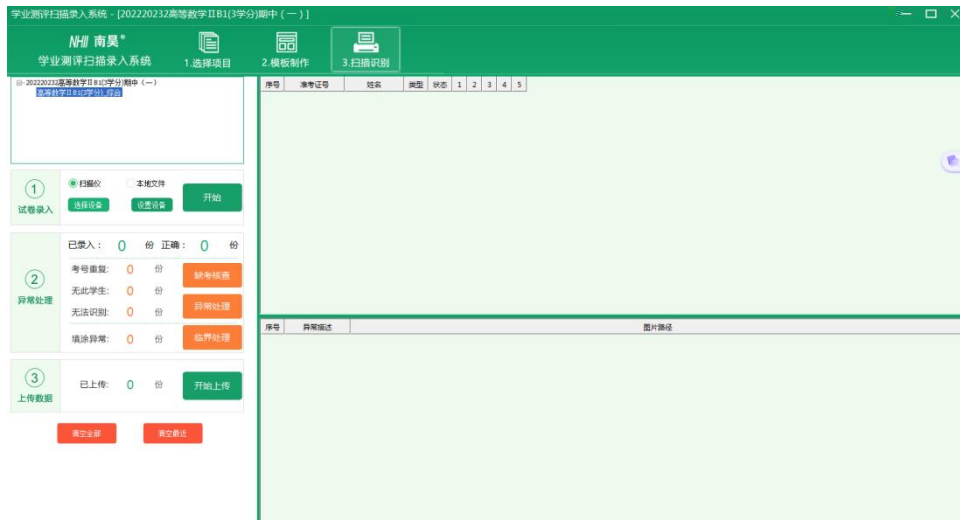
学业测评扫描录入系统 - [202220232高等数学ⅡB1(3学分)期中(一)]

NHI 南昊®
学业测评扫描录入系统

1.选择项目
2.模板制作
3.扫描识别

202220232高等数学ⅡB1(3学分)期中(一)
高等数学ⅡB1(3学分)_综合

①
试卷录入
扫描仪
本地文件
选择设备
设置设备
开始

②
异常处理
已录入: 0 份 正确: 0 份
考号重复: 0 份
无此学生: 0 份
无法识别: 0 份
填涂异常: 0 份
缺考核查
异常处理
临界处理

③
上传数据
已上传: 0 份
开始上传

清空全部
清空最近

| 序号 | 准考证号 | 姓名 | 类型 | 状态 | 1 | 2 | 3 | 4 | 5 |
|---|---|---|---|---|---|---|---|---|---|

| 序号 | 异常描述 | 图片路径 |
|---|---|---|